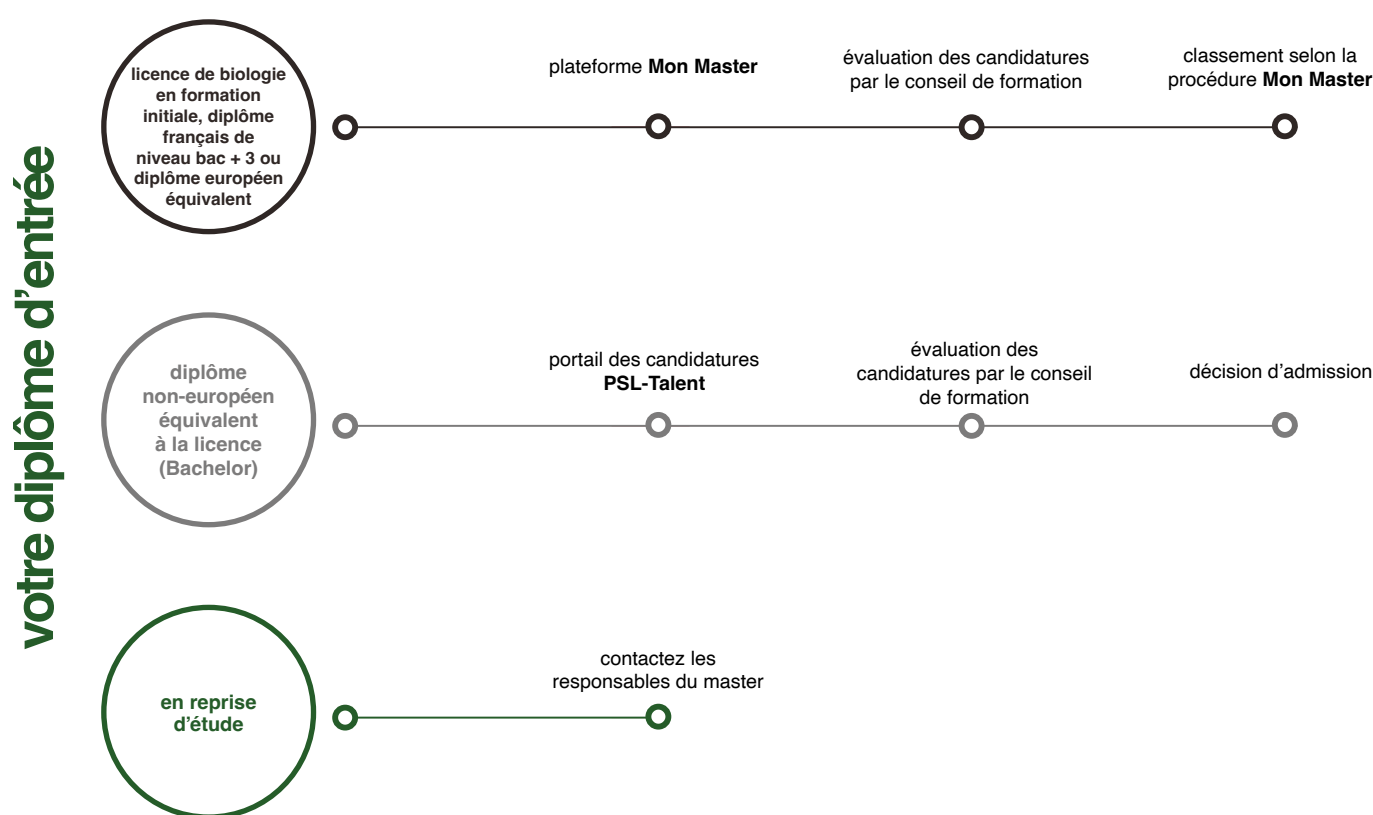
votre diplôme d'entrée

licence de biologie en formation initiale, diplôme français de niveau bac + 3 ou diplôme européen équivalent

plateforme **Mon Master**

évaluation des candidatures par le conseil de formation

classement selon la procédure **Mon Master**

diplôme non-européen équivalent à la licence (Bachelor)

portail des candidatures **PSL-Talent**

évaluation des candidatures par le conseil de formation

décision d'admission

en reprise d'étude

contactez les responsables du master